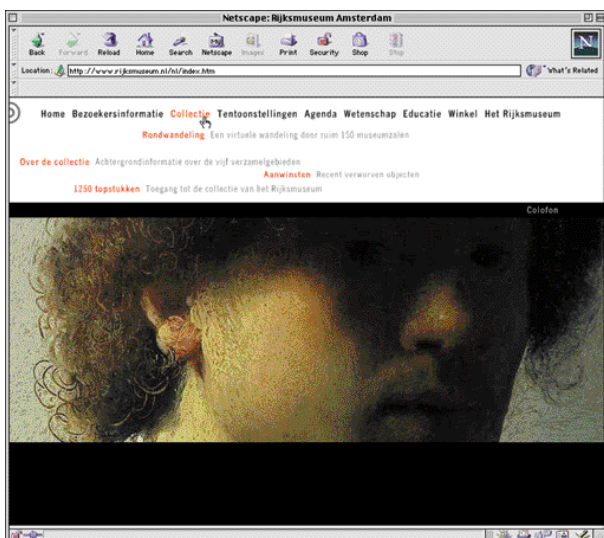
Netscape: Rijksmuseum Amsterdam

Back Forward Reload Home Search Netscape Images Print Security Shop Stop

Location: http://www.rijksmuseum.nl/nl/index.htm

What's Related

Home Bezoekersinformatie Collectie Tentoonstellingen Agenda Wetenschap Educatie Winkel Het Rijksmuseum

Rondwandeling Een virtuele wandeling door ruim 150 museumzalen

Over de collectie Achtergrondinformatie over de vijf verzamelgebieden

Aanwinsten Recent verworven objecten

1250 topstukken Toegang tot de collectie van het Rijksmuseum

Colofon